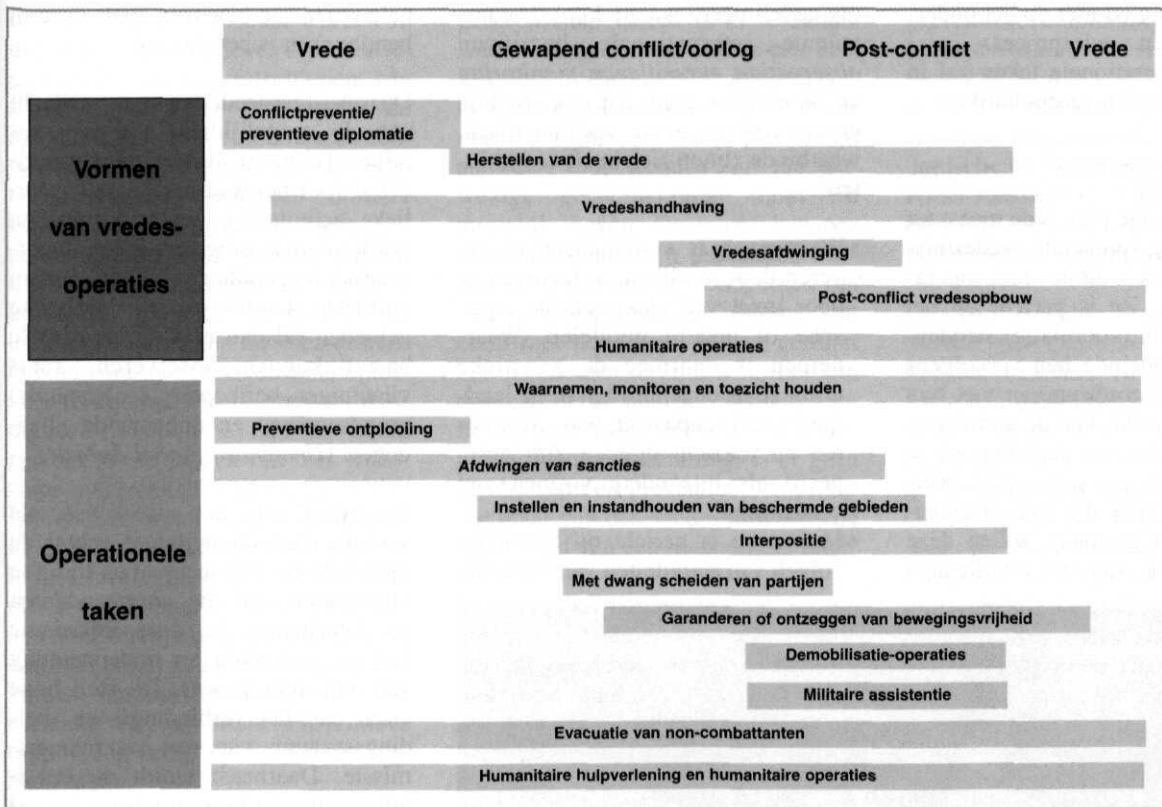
Vrede | Gewapend conflict/oorlog | Post-conflict | Vrede

Vormen van vredes-operaties

Conflictpreventie/ preventieve diplomatie

Herstellen van de vrede

Vredeshandhaving

Vredesafdwinging

Post-conflict vredesopbouw

Humanitaire operaties

Operationele taken

Waarnemen, monitoren en toezicht houden

Preventieve ontplooiing

Afdwingen van sancties

Instellen en instandhouden van beschermde gebieden

Interpositie

Met dwang scheiden van partijen

Garanderen of ontzeggen van bewegingsvrijheid

Demobilisatie-operaties

Militaire assistentie

Evacuatie van non-combattanten

Humanitaire hulpverlening en humanitaire operaties